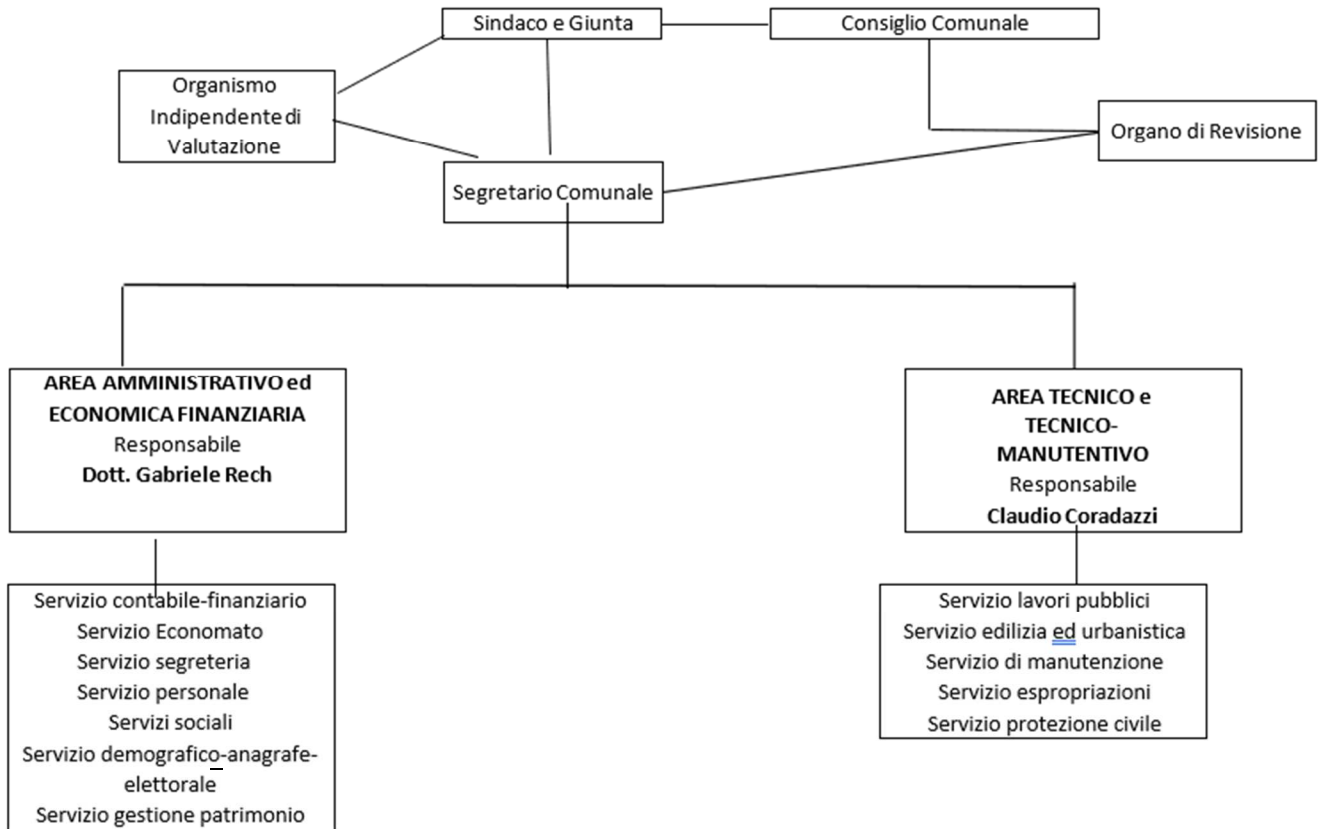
Sindaco e Giunta

Consiglio Comunale

Organismo Indipendente di Valutazione

Organo di Revisione

Segretario Comunale

**AREA AMMINISTRATIVO ed ECONOMICA FINANZIARIA**
Responsabile
**Dott. Gabriele Rech**

**AREA TECNICO e TECNICO-MANUTENTIVO**
Responsabile
**Claudio Coradazzi**

Servizio contabile-finanziario
Servizio Economato
Servizio segreteria
Servizio personale
Servizi sociali
Servizio demografico-anagrafe-elettorale
Servizio gestione patrimonio

Servizio lavori pubblici
Servizio edilizia ed urbanistica
Servizio di manutenzione
Servizio espropriazioni
Servizio protezione civile